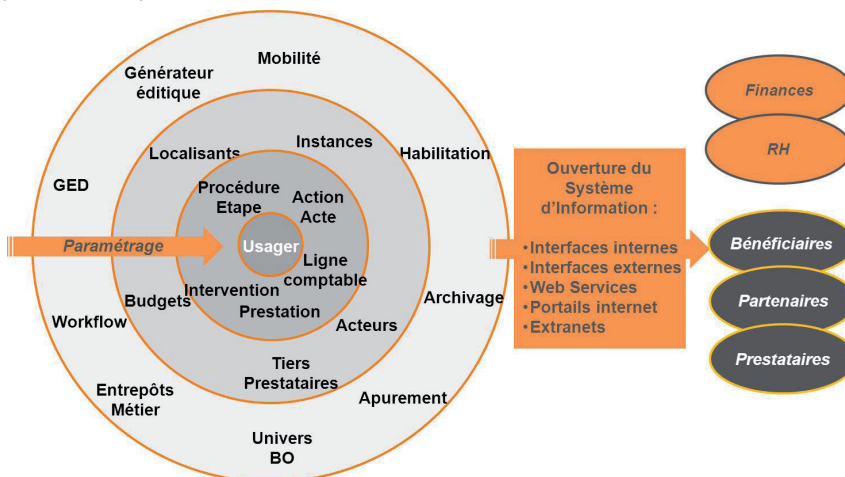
Mobilité

Générateur éditique

GED

Habilitation

Instances

Localisants

Procédure Etape

Action Acte

Paramétrage

Usager

Ligne comptable

Budgets

Intervention

Prestation

Acteurs

Archivage

Workflow

Tiers Prestataires

Entrepôts Métier

Apurement

Univers BO

Ouverture du Système d'Information :

•Interfaces internes
•Interfaces externes
•Web Services
•Portails internet
•Extranets

Finances

RH

Bénéficiaires

Partenaires

Prestataires